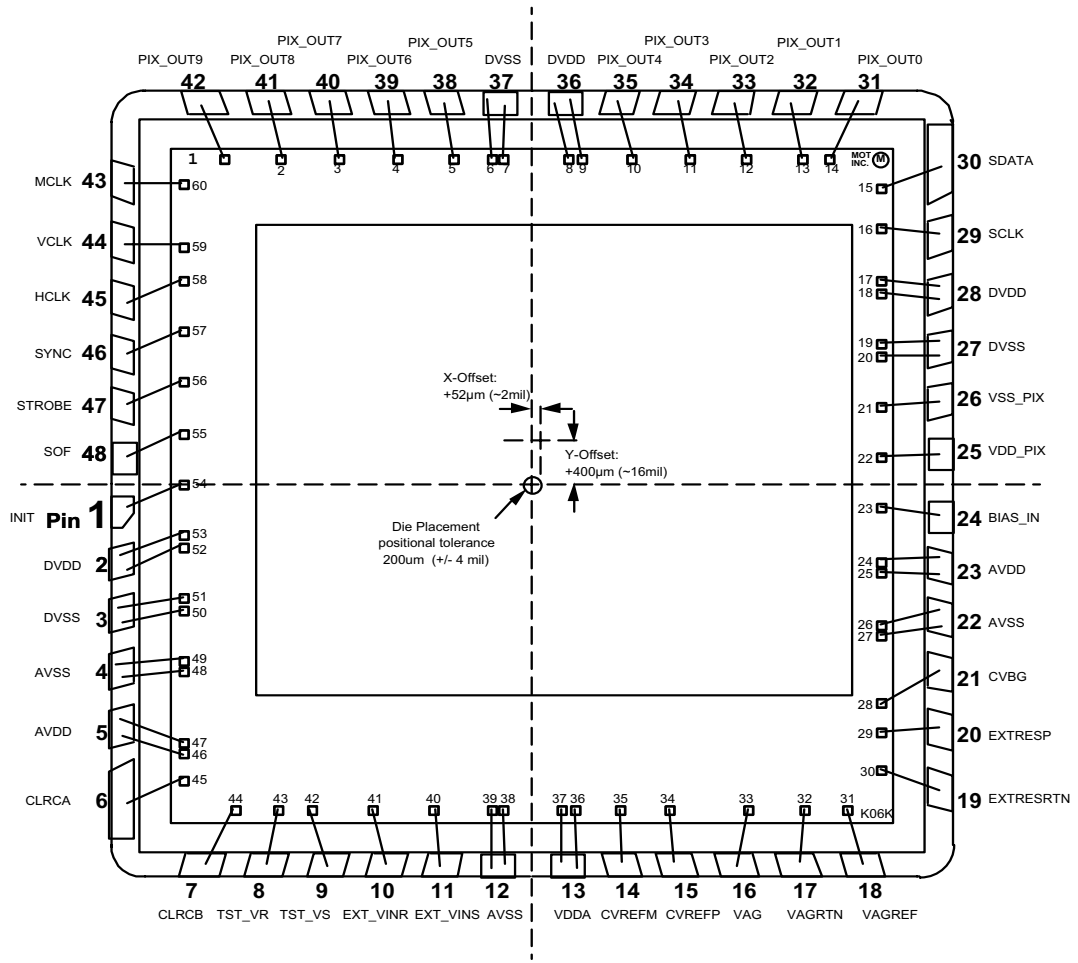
PIX_OUT9 PIX_OUT8 PIX_OUT7 PIX_OUT6 PIX_OUT5 DVSS DVDD PIX_OUT4 PIX_OUT3 PIX_OUT2 PIX_OUT1 PIX_OUT0

42 41 40 39 38 37 36 35 34 33 32 31

1 2 3 4 5 6 7 8 9 10 11 12 13 14

MOT INC. M

MCLK 43 60
VCLK 44 59
HCLK 45 58
SYNC 46 57
STROBE 47 56
SOF 48 55
INIT Pin 1 54
DVDD 2 53 52
DVSS 3 51 50
AVSS 4 49 48
AVDD 5 47 46
CLRCA 6 45

15 30 SDATA
16 29 SCLK
17 18 28 DVDD
19 20 27 DVSS
21 26 VSS_PIX
22 25 VDD_PIX
23 24 BIAS_IN
24 25 23 AVDD
26 27 22 AVSS
28 21 CVBG
29 20 EXTRESP
30 19 EXTRESRTN

X-Offset:
+52µm (~2mil)

Y-Offset:
+400µm (~16mil)

Die Placement positional tolerance 200um (+/- 4 mil)

44 43 42 41 40 39 38 37 36 35 34 33 32 31 K06K

7 8 9 10 11 12 13 14 15 16 17 18

CLRCB TST_VR TST_VS EXT_VINR EXT_VINS AVSS VDDA CVREFM CVREFP VAG VAGRTN VAGREF